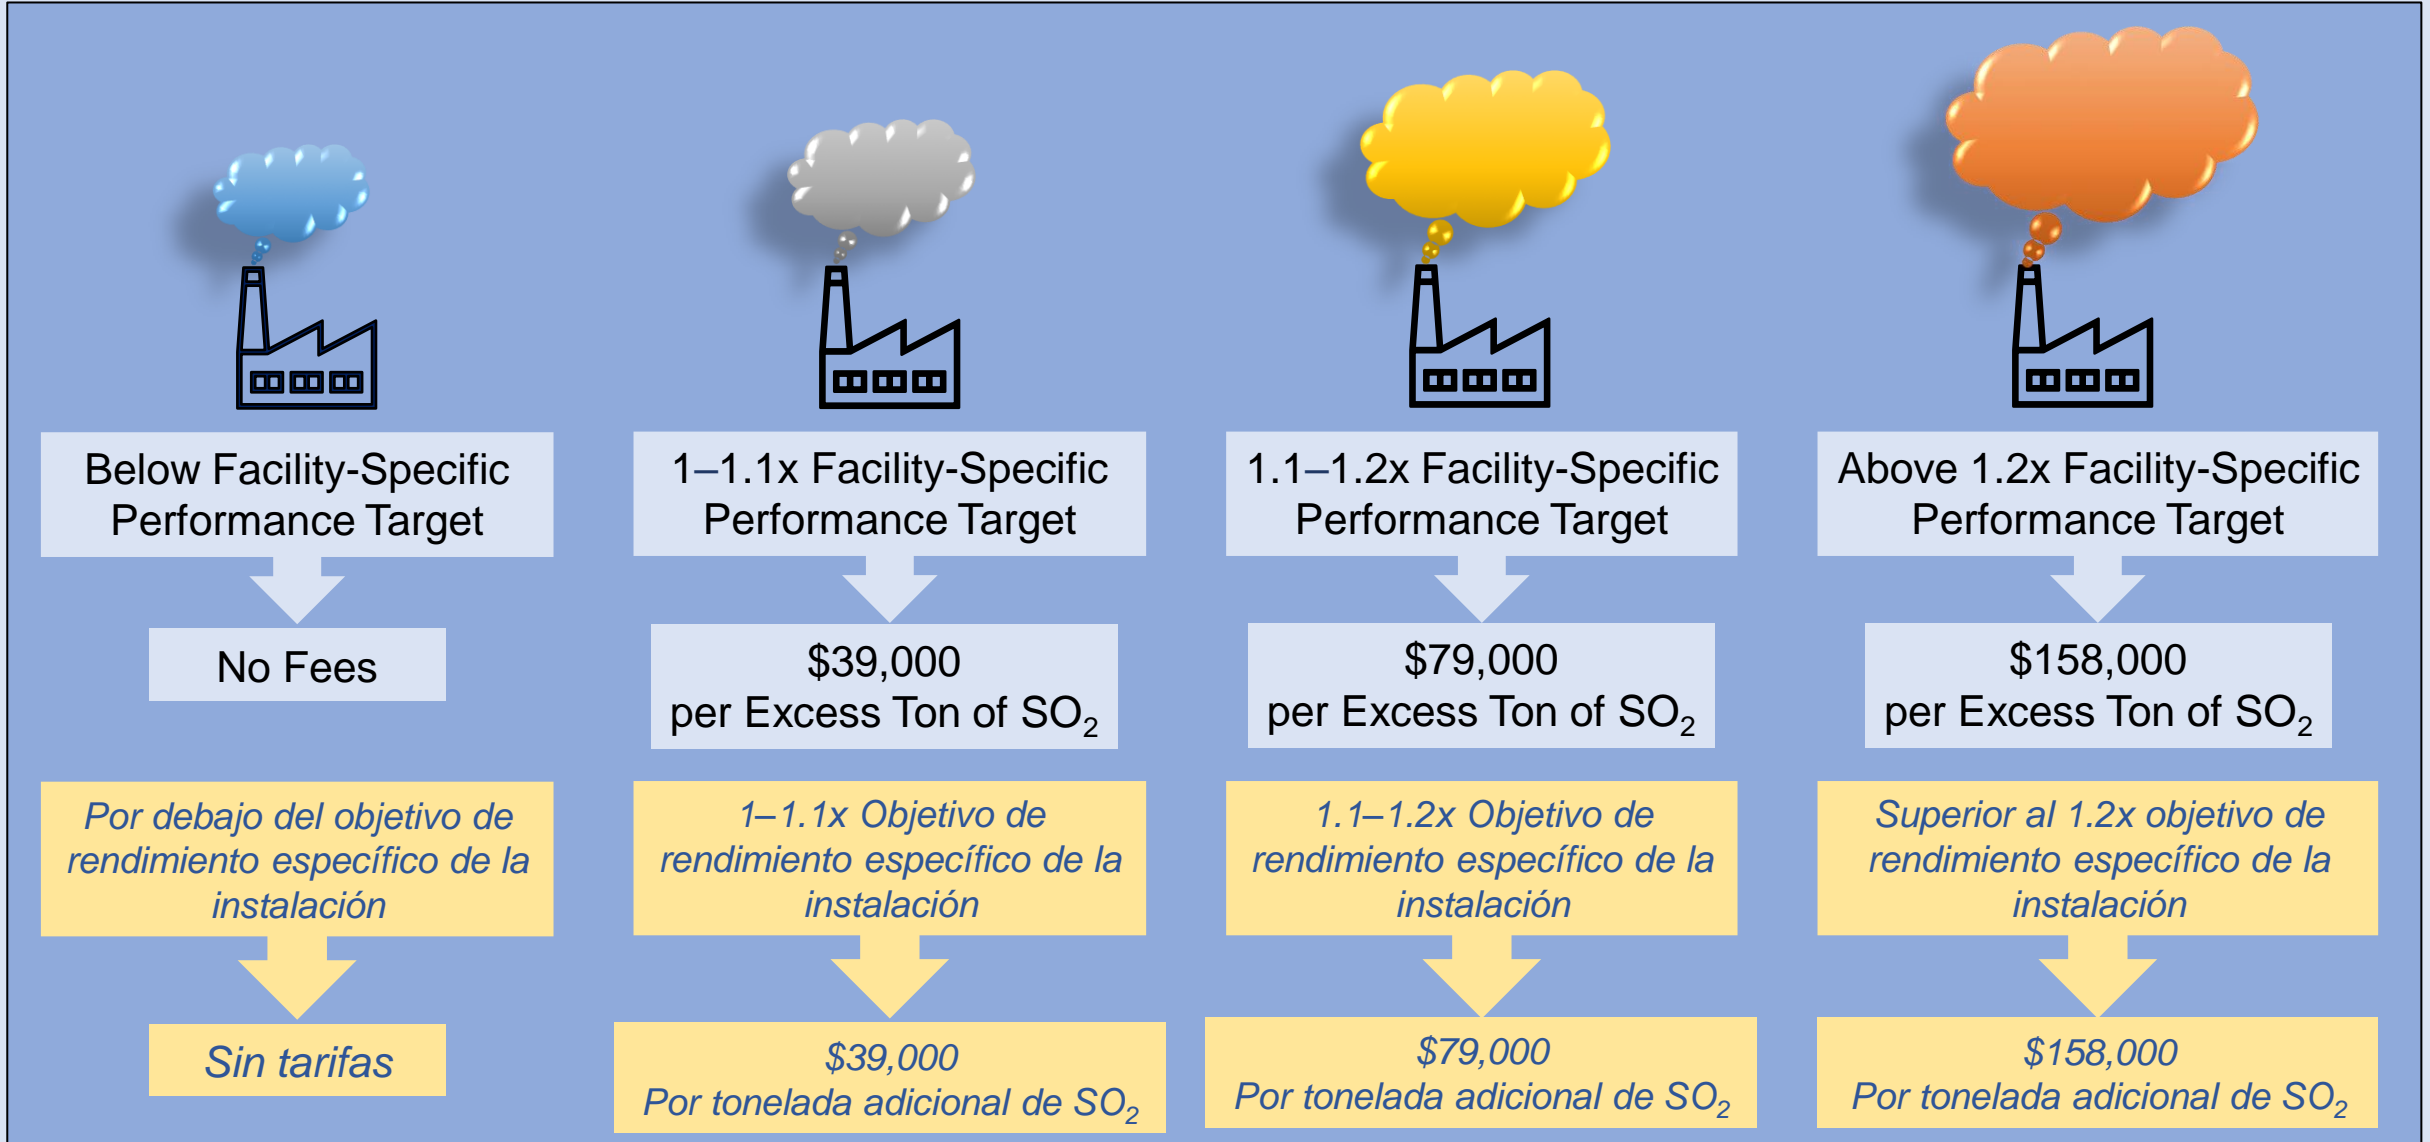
Below Facility-Specific Performance Target

No Fees

Por debajo del objetivo de rendimiento específico de la instalación

Sin tarifas

1–1.1x Facility-Specific Performance Target

$39,000 per Excess Ton of $SO_2$

1–1.1x Objetivo de rendimiento específico de la instalación

$39,000 Por tonelada adicional de $SO_2$

1.1–1.2x Facility-Specific Performance Target

$79,000 per Excess Ton of $SO_2$

1.1–1.2x Objetivo de rendimiento específico de la instalación

$79,000 Por tonelada adicional de $SO_2$

Above 1.2x Facility-Specific Performance Target

$158,000 per Excess Ton of $SO_2$

Superior al 1.2x objetivo de rendimiento específico de la instalación

$158,000 Por tonelada adicional de $SO_2$